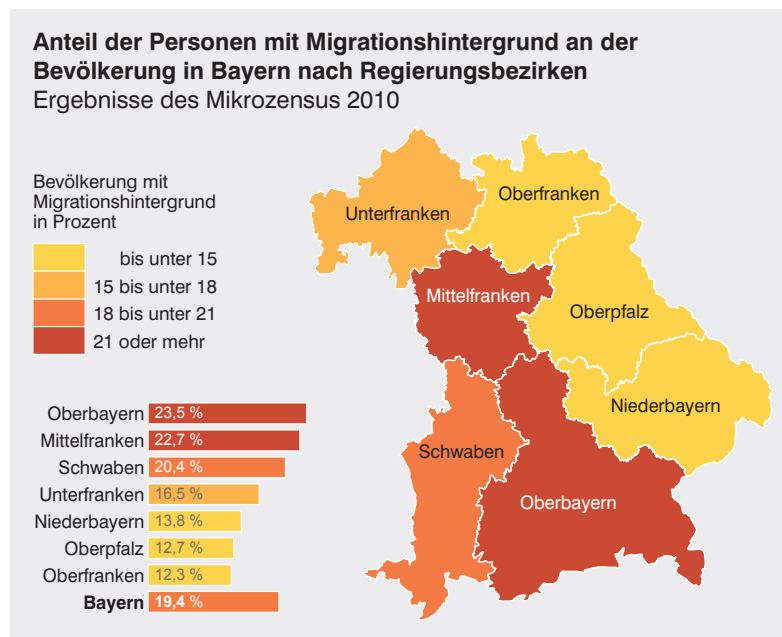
Anteil der Personen mit Migrationshintergrund an der Bevölkerung in Bayern nach Regierungsbezirken
Ergebnisse des Mikrozensus 2010

Bevölkerung mit Migrationshintergrund in Prozent

bis unter 15
15 bis unter 18
18 bis unter 21
21 oder mehr

Oberbayern 23,5 %
Mittelfranken 22,7 %
Schwaben 20,4 %
Unterfranken 16,5 %
Niederbayern 13,8 %
Oberpfalz 12,7 %
Oberfranken 12,3 %
Bayern 19,4 %

Unterfranken
Oberfranken
Mittelfranken
Oberpfalz
Niederbayern
Schwaben
Oberbayern